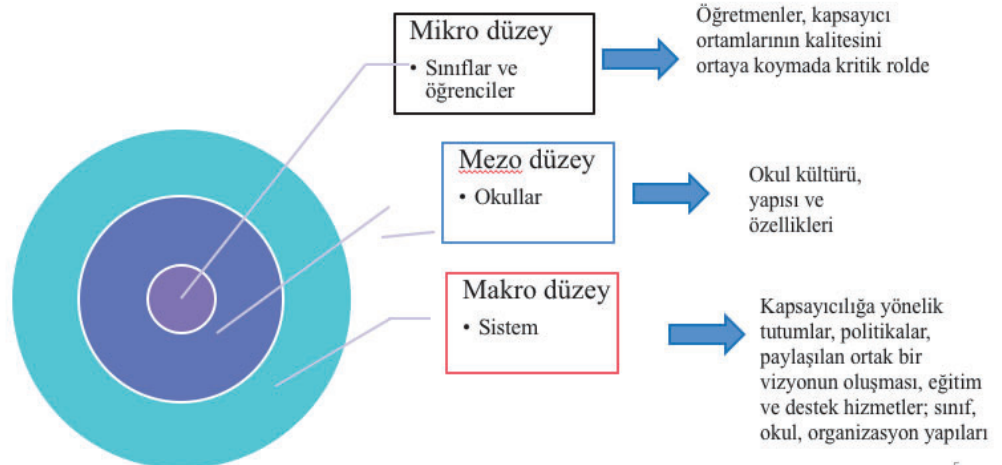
Mikro düzey

• Sınıflar ve öğrenciler

Öğretmenler, kapsayıcı ortamlarının kalitesini ortaya koymada kritik rolde

Mezo düzey

• Okullar

Okul kültürü, yapısı ve özellikleri

Makro düzey

• Sistem

Kapsayıcılığa yönelik tutumlar, politikalar, paylaşılan ortak bir vizyonun oluşması, eğitim ve destek hizmetler; sınıf, okul, organizasyon yapıları